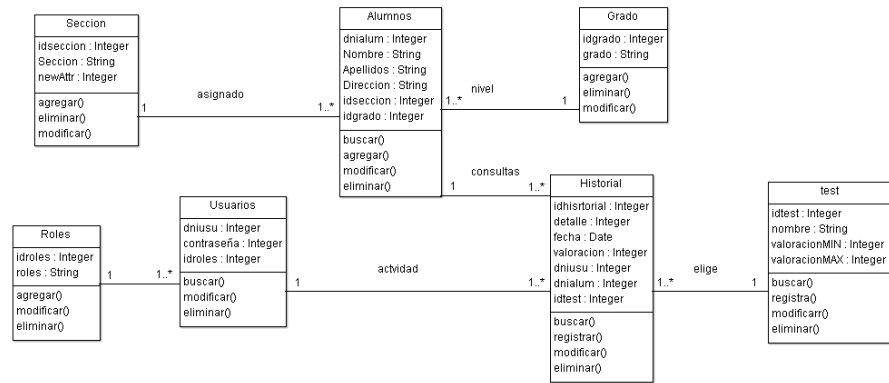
Seccion
idseccion : Integer
Seccion : String
newAttr : Integer
agregar()
eliminar()
modificar()

asignado
1
1..*

Alumnos
dnialum : Integer
Nombre : String
Apellidos : String
Direccion : String
idseccion : Integer
idgrado : Integer
buscar()
agregar()
modificar()
eliminar()

nivel
1..*
1

Grado
idgrado : Integer
grado : String
agregar()
eliminar()
modificar()

consultas
1
1..*

Roles
idroles : Integer
roles : String
agregar()
modificar()
eliminar()

1
1..*

Usuarios
dniusu : Integer
contraseña : Integer
idroles : Integer
buscar()
modificar()
eliminar()

actvidad
1
1..*

Historial
idhisrtorial : Integer
detalle : Integer
fecha : Date
valoracion : Integer
dniusu : Integer
dnialum : Integer
idtest : Integer
buscar()
registrar()
modificar()
eliminar()

elige
1..*
1

test
idtest : Integer
nombre : String
valoracionMIN : Integer
valoracionMAX : Integer
buscar()
registra()
modificarr()
eliminar()